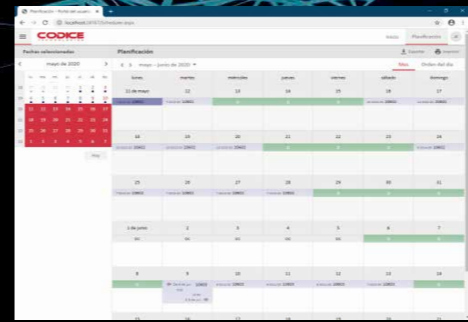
Planificación - Portal del usuario

localhost/...

CODICE

Inicio Planificación

Fechas seleccionadas

mayo de 2020

Planificación

Exportar Imprimir

mayo - junio de 2020

Mes Orden del día

| lunes | martes | miércoles | jueves | viernes | sábado | domingo |
|---|---|---|---|---|---|---|
| 11 de mayo | 12 | 13 | 14 | 15 | 16 | 17 |
| 18 | 19 | 20 | 21 | 22 | 23 | 24 |
| 25 | 26 | 27 | 28 | 29 | 30 | 31 |
| 1 de junio | 2 | 3 | 4 | 5 | 6 | 7 |
| 8 | 9 | 10 | 11 | 12 | 13 | 14 |